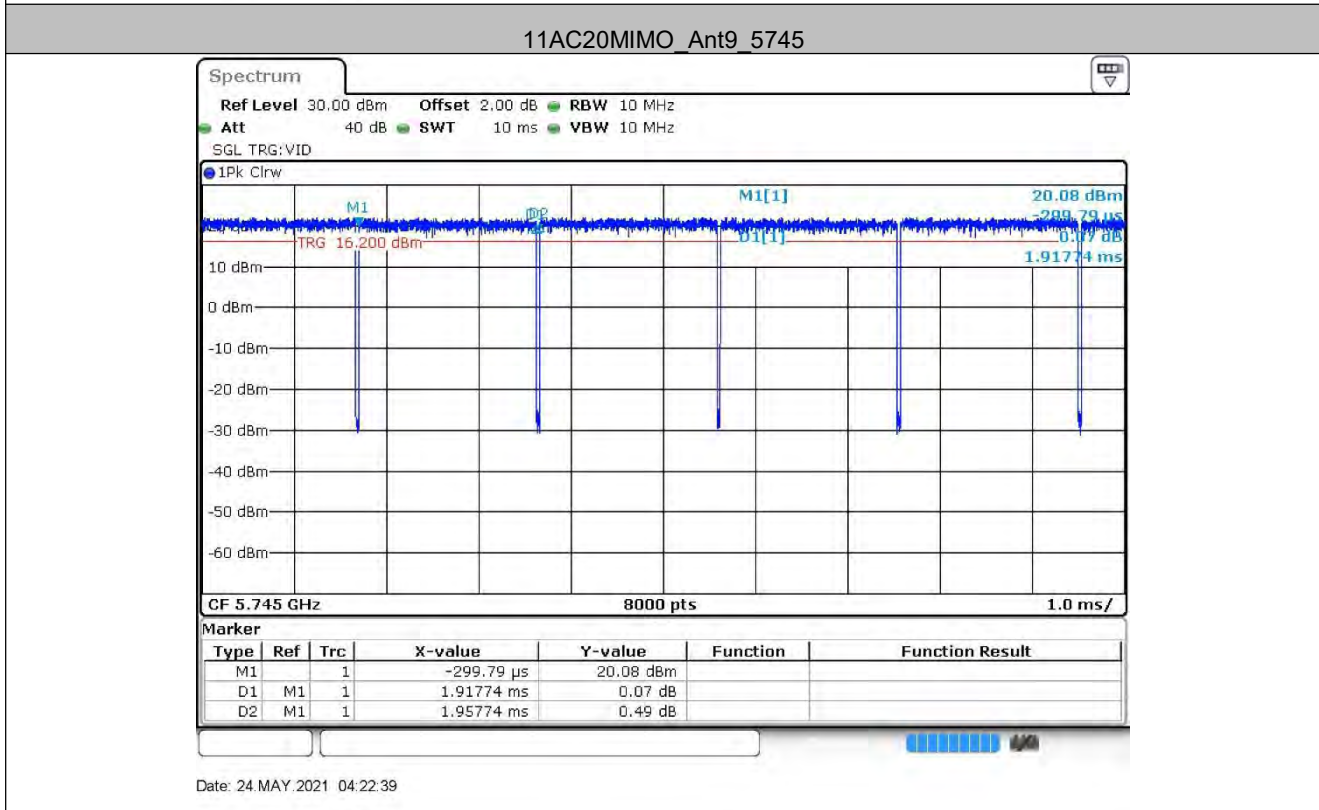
11AC20MIMO_Ant9_5745

Spectrum

Ref Level 30.00 dBm Offset 2.00 dB RBW 10 MHz
Att 40 dB SWT 10 ms VBW 10 MHz
SGL TRG:VID

1Pk Clrw

M1
D2
TRG 16.200 dBm
M1[1] 20.08 dBm
-299.79 µs
D1[1] 0.07 dB
1.91774 ms

10 dBm
0 dBm
-10 dBm
-20 dBm
-30 dBm
-40 dBm
-50 dBm
-60 dBm

CF 5.745 GHz 8000 pts 1.0 ms/

Marker

| Type | Ref | Trc | X-value | Y-value | Function | Function Result |
|---|---|---|---|---|---|---|
| M1 | | 1 | -299.79 µs | 20.08 dBm | | |
| D1 | M1 | 1 | 1.91774 ms | 0.07 dB | | |
| D2 | M1 | 1 | 1.95774 ms | 0.49 dB | | |

Date: 24.MAY.2021 04:22:39